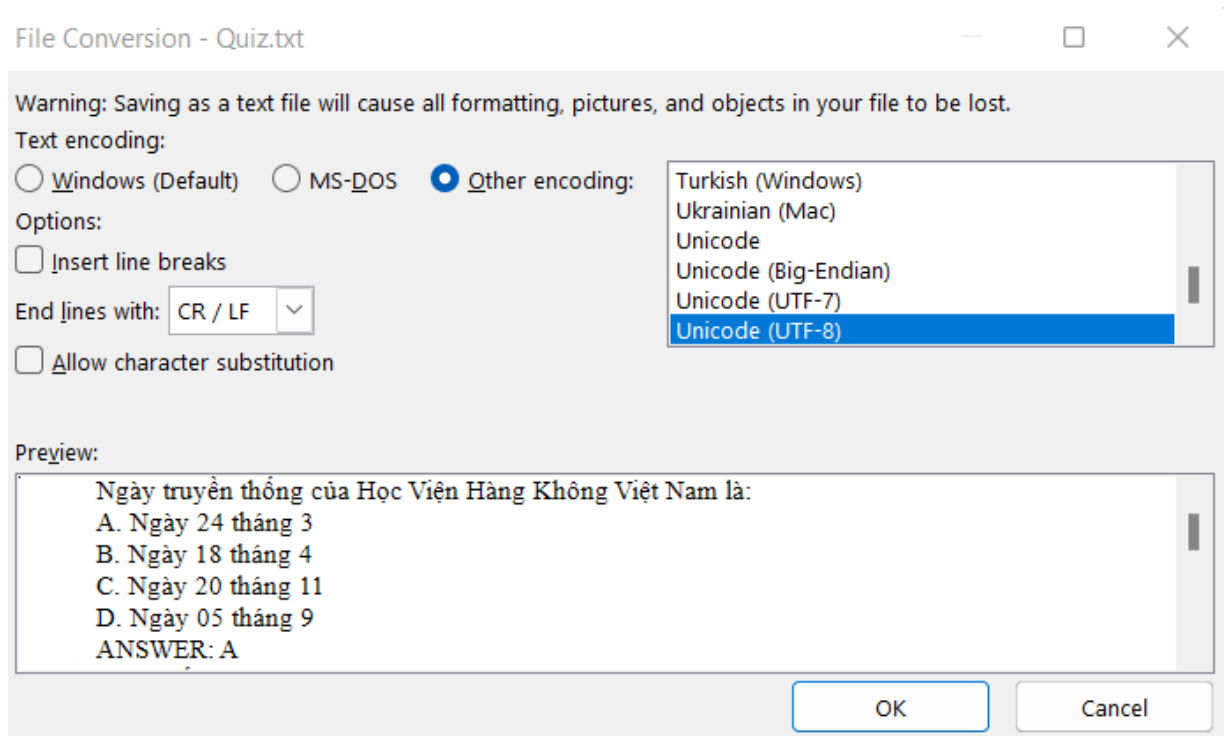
File Conversion - Quiz.txt

Warning: Saving as a text file will cause all formatting, pictures, and objects in your file to be lost.
Text encoding:
Windows (Default)
MS-DOS
Other encoding:

Turkish (Windows)
Ukrainian (Mac)
Unicode
Unicode (Big-Endian)
Unicode (UTF-7)
Unicode (UTF-8)

Options:
Insert line breaks
End lines with: CR / LF
Allow character substitution

Preview:
Ngày truyền thống của Học Viện Hàng Không Việt Nam là:
A. Ngày 24 tháng 3
B. Ngày 18 tháng 4
C. Ngày 20 tháng 11
D. Ngày 05 tháng 9
ANSWER: A

OK
Cancel